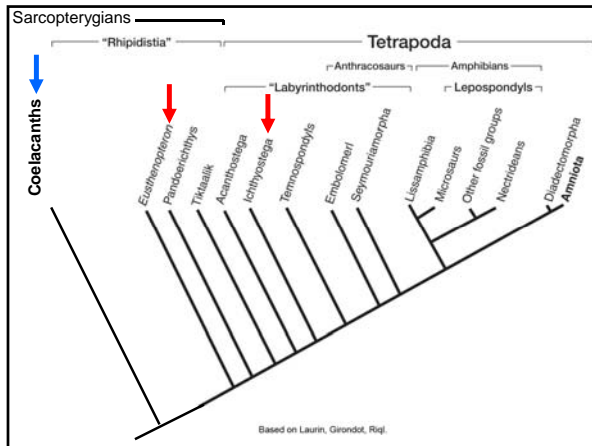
Sarcopterygians

"Rhipidistia"

Tetrapoda

Anthracosaurs

Amphibians

"Labyrinthodonts"

Lepospondyls

Coelacanths

Eusthenopteron

Pandoerichthys

Tiktaalik

Acanthostega

Ichthyostega

Temnospondyls

Embolomeri

Seymouriamorpha

Lissamphibia

Microsaurs

Other fossil groups

Nectrideans

Diadectomorpha

Amniota

Based on Laurin, Girondot, Riql.